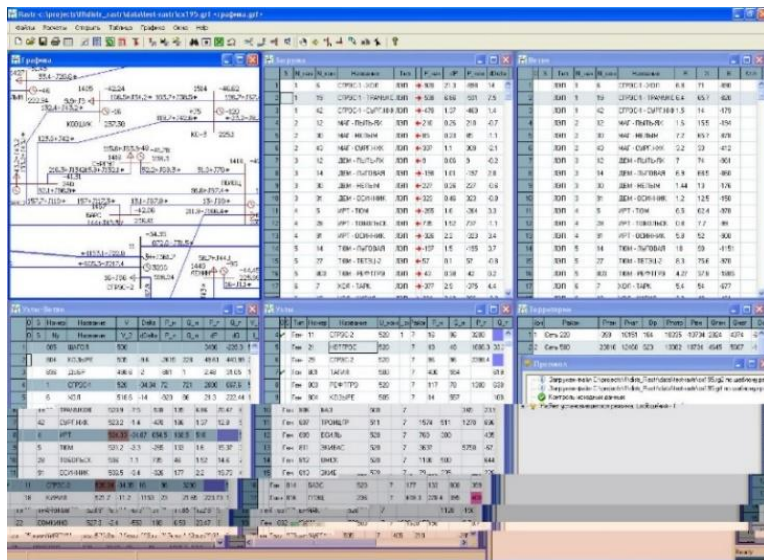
Rastr c:\projects\Rdata_rastr\data\test-rastr\cx195.grf <графика.grf>

Файлы Расчеты Открыть Таблицы Графика Окна Help

Графика

Загрузка

| N_нач | N_кон | Название | Тип | P_нач | dP | P_кон |
|---|---|---|---|---|---|---|
| 3 | 6 | СТРОС-1-ЮОЛ | | 309 | 21.3 | | 
| 2 | 15 | СТРОС-1-ТРАНБС | | 508 | 6.66 | 501 |
| 1 | 42 | СТРОС-1-СЫРТ.НЯ | | 476 | 1.07 | 1.4 |
| 2 | 12 | МАГ-ПЫЛЬ-ЯК | | 216 | 0.25 | |
| 2 | 30 | МАГ-НЕЛЬЯН | | | | |
| 2 | 42 | МАГ-СЫРТ.НЯ | | 337 | 1.1 | |

Ветви

Узлы/Ветви

| Номер | Название | V | Delta | P_н | Q_н |
|---|---|---|---|---|---|
| 1 | 005 | ШАТОЗ | 506 | | |
| 1 | 004 | КОЗЫРЕ | 508 | | |
| 3 | 050 | ДОЛР | 406 | | |
| | 1 | СТРОС1 | 526 | | |
| | 6 | ЮОЛ | | | |
| | | ТРАНСКОВ | 523.9 | | |
| | 42 | СЫРТ.НЯ | 523.2 | | |
| | 4 | ИРТ | 503.3 | | |
| | 5 | ТЮМ | 501.2 | | |
| | 2 | ТОБОЛЬСК | 500 | | |
| | 91 | СОНИНК | 505.5 | | |
| | 11 | СТРОС-2 | | | |
| | 36 | КУБНАЯ | 521.2 | | |
| | 22 | СОМЭНКО | 527.2 | | |

Узлы

| Тип | Номер | Название | U_ном |
|---|---|---|---|
| Ген | 11 | СТРОС-2 | 520 |
| Ген | 21 | ВОТРОС | 520 |
| Ген | 25 | СТРОС-2 | 520 |
| Ген | 60 | ТАБИЯ | 500 |
| Ген | 903 | РЕФТПР3 | 520 |
| Ген | 904 | КОЗЫРЕ | 520 |
| Ген | 906 | БАЗ | 500 |
| Ген | 907 | ТРОИЦКР | 511 |
| Ген | 930 | ЕОАЛЬ | 520 |
| Ген | 811 | ЗЮЯВАС | 520 |
| Ген | 912 | ВИХЯ | 520 |
| Ген | 910 | ЭКАЕ | 520 |
| Ген | 914 | ЕАОС | 520 |

Территории

| Район | Pген | Pнаг | Dp | Pпотр |
|---|---|---|---|---|
| Сеть 220 | 269 | 10351 | 164 | 10255 |
| Сеть 500 | 23816 | 12600 | 523 | 13002 |

Протокол

Загрузка файла C:\projects\Rdata_rastr\data\test-rastr\cx195.grf по шаблону графика.grf
Загрузка файла C:\projects\Rdata_rastr\data\test-rastr\cx195.grf по шаблону
Контроль исходных данных
Расчет установившегося режима: сообщений - 1

Ready